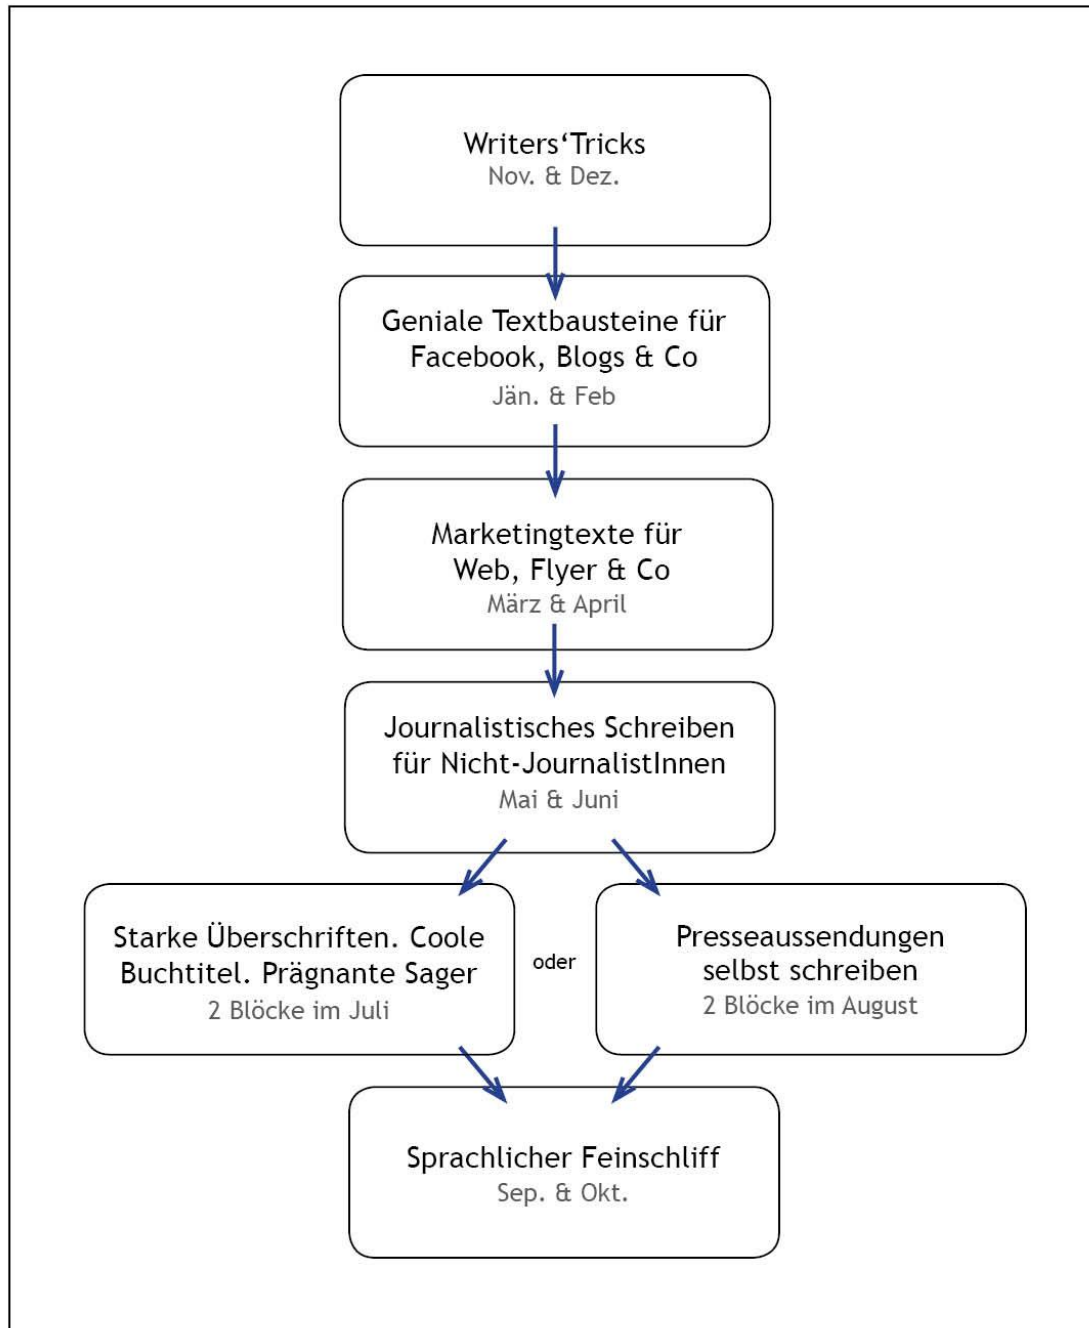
Writers'Tricks
Nov. & Dez.

Geniale Textbausteine für Facebook, Blogs & Co
Jän. & Feb

Marketingtexte für Web, Flyer & Co
März & April

Journalistisches Schreiben für Nicht-JournalistInnen
Mai & Juni

Starke Überschriften. Coole Buchtitel. Prägnante Sager
2 Blöcke im Juli

oder

Presseaussendungen selbst schreiben
2 Blöcke im August

Sprachlicher Feinschliff
Sep. & Okt.